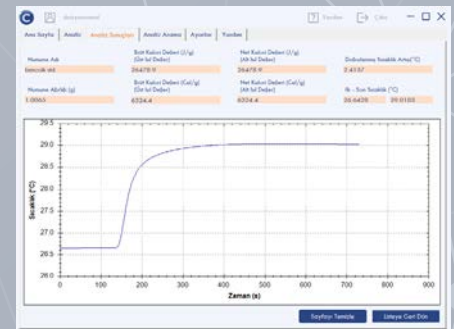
Ana Sayfa | Analiz | Analiz Sonuçları | Analiz Arama | Ayarlar | Yardım

Yardım   Çıkış

Numune Adı
örnek-46

Brüt Kalori Değeri (J/g) (Üst Isıl Değer)
26478.9

Net Kalori Değeri (J/g) (Alt Isıl Değer)
26478.9

Düzeltilmiş Sıcaklık Artışı(°C)
2.4157

Numune Ağırlığı (g)
1.0065

Brüt Kalori Değeri (Cal/g) (Üst Isıl Değer)
6324.4

Net Kalori Değeri (Cal/g) (Alt Isıl Değer)
6324.4

İlk - Son Sıcaklık (°C)
26.6425   29.0103

| | |
|---|---|
| Sıcaklık (°C) | 29.5, 29.0, 28.5, 28.0, 27.5, 27.0, 26.5, 26.0 |
| Zaman (s) | 0, 100, 200, 300, 400, 500, 600, 700, 800, 900 |

Sayfayı Temizle   Listeye Geri Dön